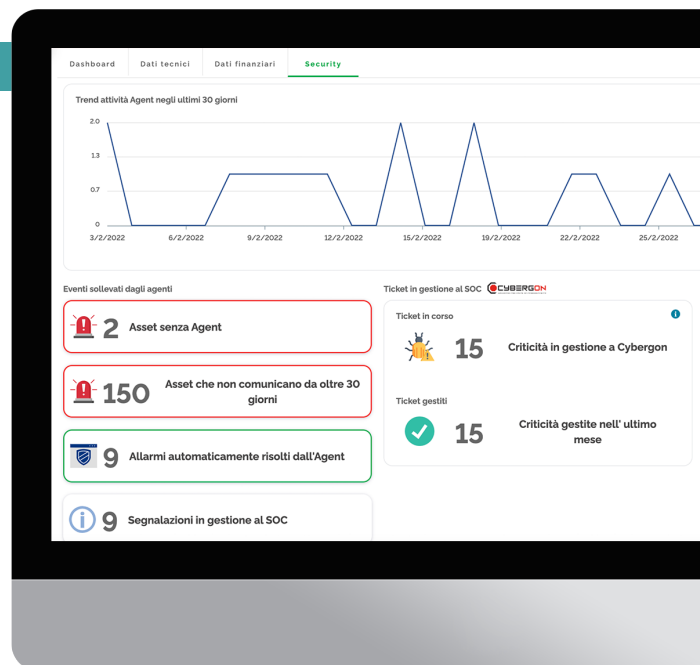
Dashboard | Dati tecnici | Dati finanziari | Security

Trend attività Agent negli ultimi 30 giorni

2.0
1.3
0.7
0
3/2/2022 6/2/2022 9/2/2022 12/2/2022 15/2/2022 19/2/2022 22/2/2022 25/2/2022

Eventi sollevati dagli agenti

2 Asset senza Agent

150 Asset che non comunicano da oltre 30 giorni

9 Allarmi automaticamente risolti dall'Agent

9 Segnalazioni in gestione al SOC

Ticket in gestione al SOC CYBERGON

Ticket in corso

15 Criticità in gestione a Cybergon

Ticket gestiti

15 Criticità gestite nell' ultimo mese